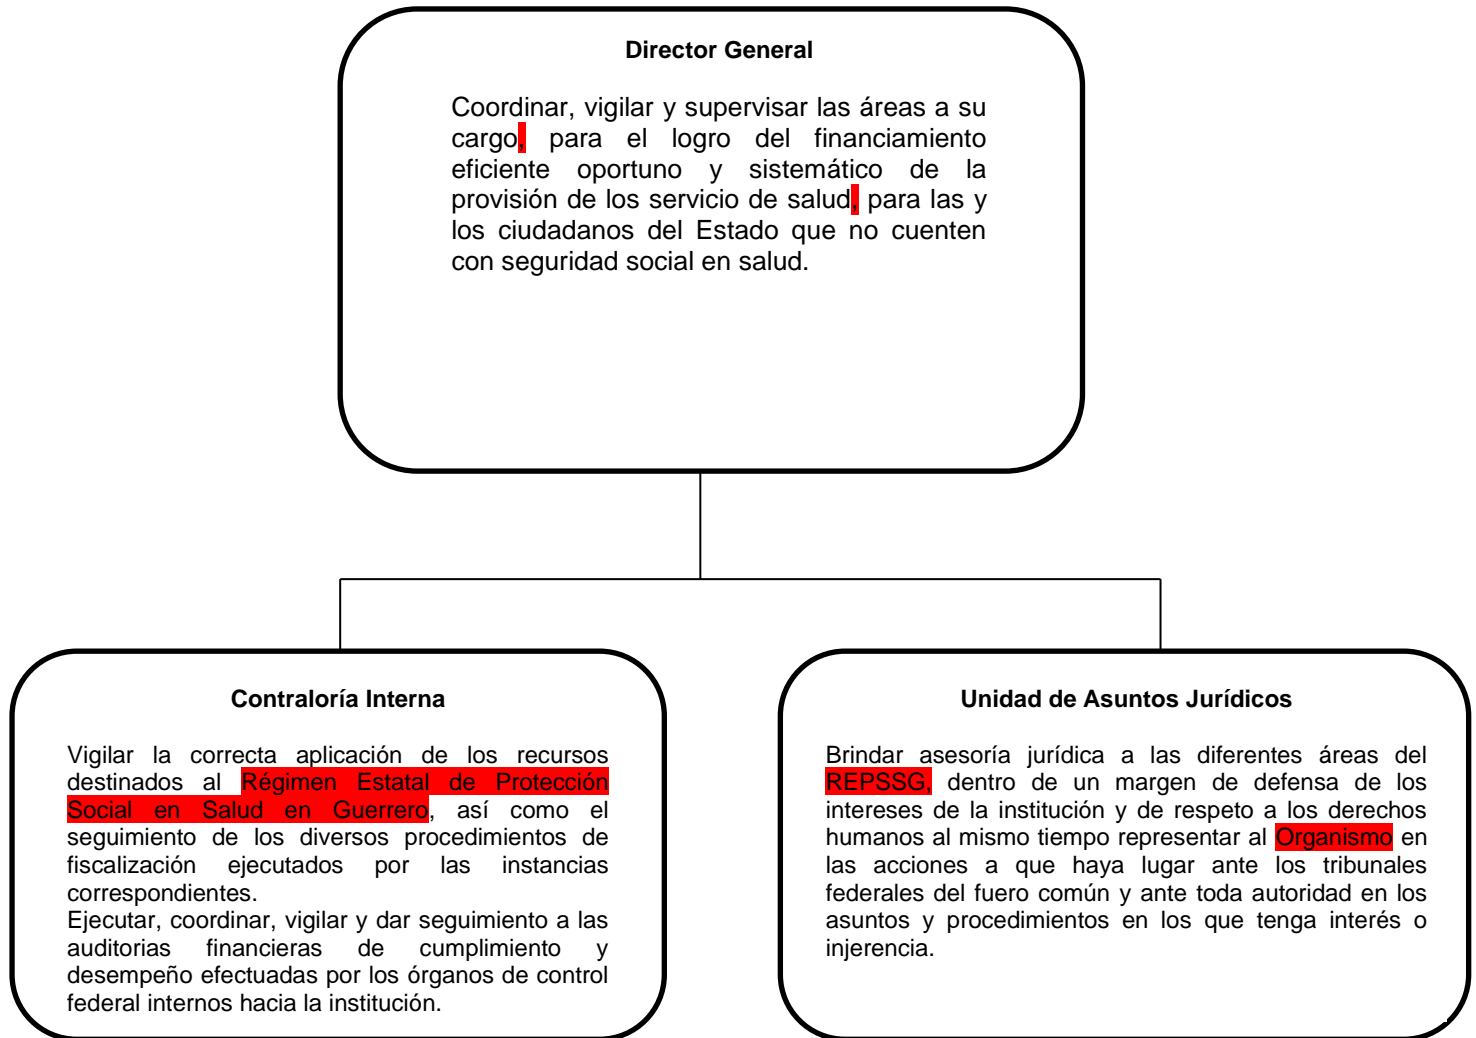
Director General

Coordinar, vigilar y supervisar las áreas a su cargo, para el logro del financiamiento eficiente oportuno y sistemático de la provisión de los servicio de salud, para las y los ciudadanos del Estado que no cuenten con seguridad social en salud.

Contraloría Interna

Vigilar la correcta aplicación de los recursos destinados al Régimen Estatal de Protección Social en Salud en Guerrero, así como el seguimiento de los diversos procedimientos de fiscalización ejecutados por las instancias correspondientes.
Ejecutar, coordinar, vigilar y dar seguimiento a las auditorias financieras de cumplimiento y desempeño efectuadas por los órganos de control federal internos hacia la institución.

Unidad de Asuntos Jurídicos

Brindar asesoría jurídica a las diferentes áreas del REPSSG, dentro de un margen de defensa de los intereses de la institución y de respeto a los derechos humanos al mismo tiempo representar al Organismo en las acciones a que haya lugar ante los tribunales federales del fuero común y ante toda autoridad en los asuntos y procedimientos en los que tenga interés o injerencia.